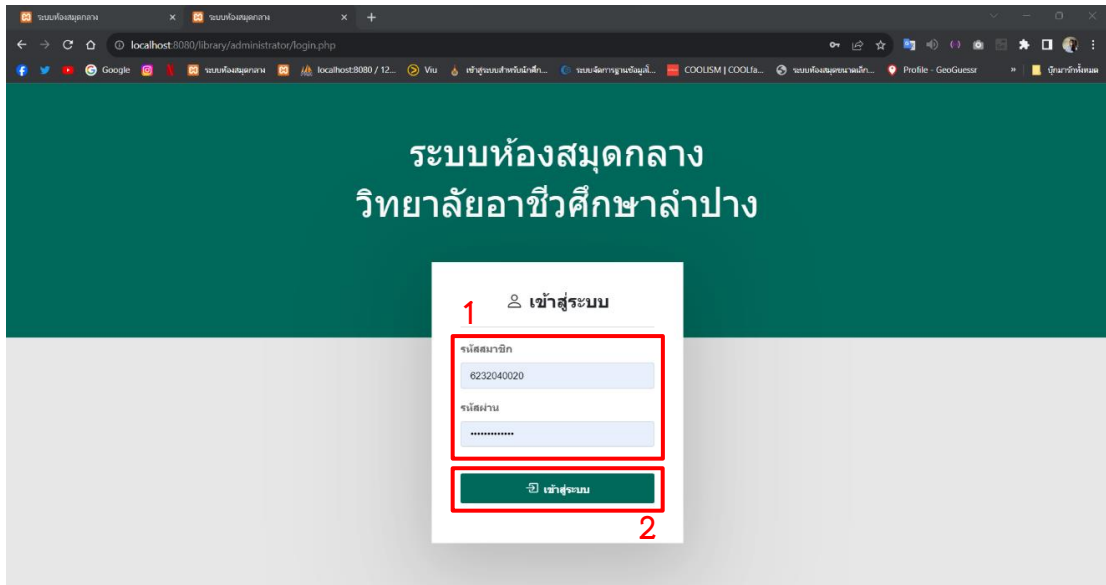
ระบบห้องสมุดกลาง × ระบบห้องสมุดกลาง × +

localhost:8080/library/administrator/login.php

Google ระบบห้องสมุดกลาง localhost:8080 / 12... Viu เข้าสู่ระบบสำหรับนักศึก... ระบบจัดการฐานข้อมูลสิ... COOLISM | COOLfa... ระบบห้องสมุดขนาดเล็ก... Profile - GeoGuessr » บุ๊กมาร์กทั้งหมด

ระบบห้องสมุดกลาง
วิทยาลัยอาชีวศึกษาลำปาง

เข้าสู่ระบบ

1

รหัสสมาชิก

6232040020

รหัสผ่าน

••••••••••••••

เข้าสู่ระบบ

2